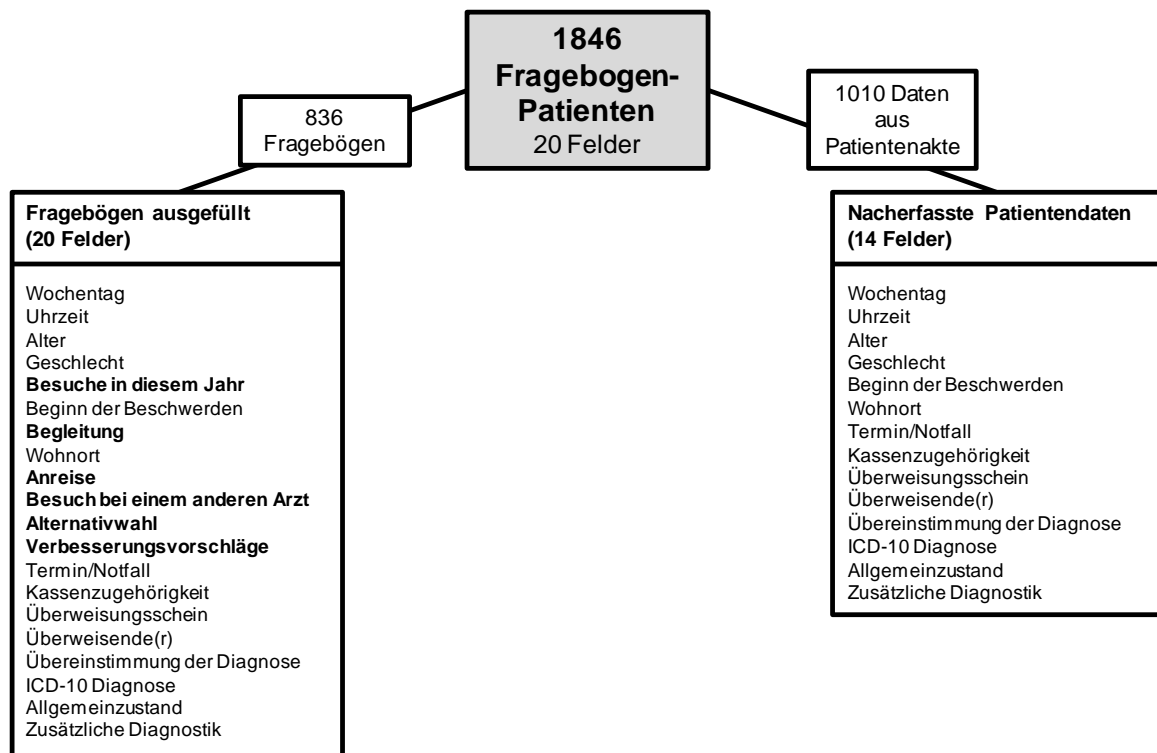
1846
Fragebogen-Patienten
20 Felder

836
Fragebögen

1010 Daten aus Patientenakte

Fragebögen ausgefüllt
(20 Felder)

Wochentag
Uhrzeit
Alter
Geschlecht
Besuche in diesem Jahr
Beginn der Beschwerden
Begleitung
Wohnort
Anreise
Besuch bei einem anderen Arzt
Alternativwahl
Verbesserungsvorschläge
Termin/Notfall
Kassenzugehörigkeit
Überweisungsschein
Überweisende(r)
Übereinstimmung der Diagnose
ICD-10 Diagnose
Allgemeinzustand
Zusätzliche Diagnostik

Nacherfasste Patientendaten
(14 Felder)

Wochentag
Uhrzeit
Alter
Geschlecht
Beginn der Beschwerden
Wohnort
Termin/Notfall
Kassenzugehörigkeit
Überweisungsschein
Überweisende(r)
Übereinstimmung der Diagnose
ICD-10 Diagnose
Allgemeinzustand
Zusätzliche Diagnostik